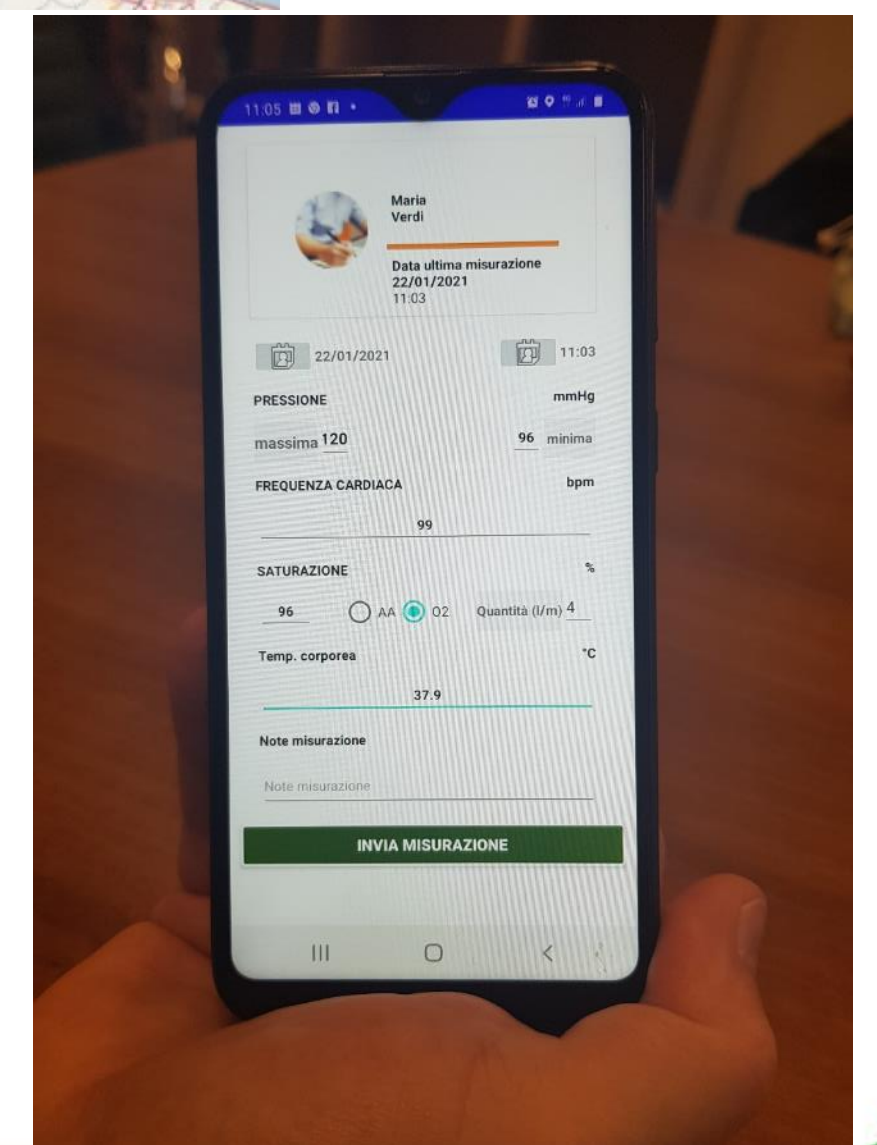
11:05

Maria
Verdi

Data ultima misurazione
22/01/2021
11:03

22/01/2021

11:03

PRESSIONE

mmHg

massima 120

96 minima

FREQUENZA CARDIACA

bpm

99

SATURAZIONE

%

96

AA

O2

Quantità (l/m) 4

Temp. corporea

°C

37.9

Note misurazione

Note misurazione

INVIA MISURAZIONE